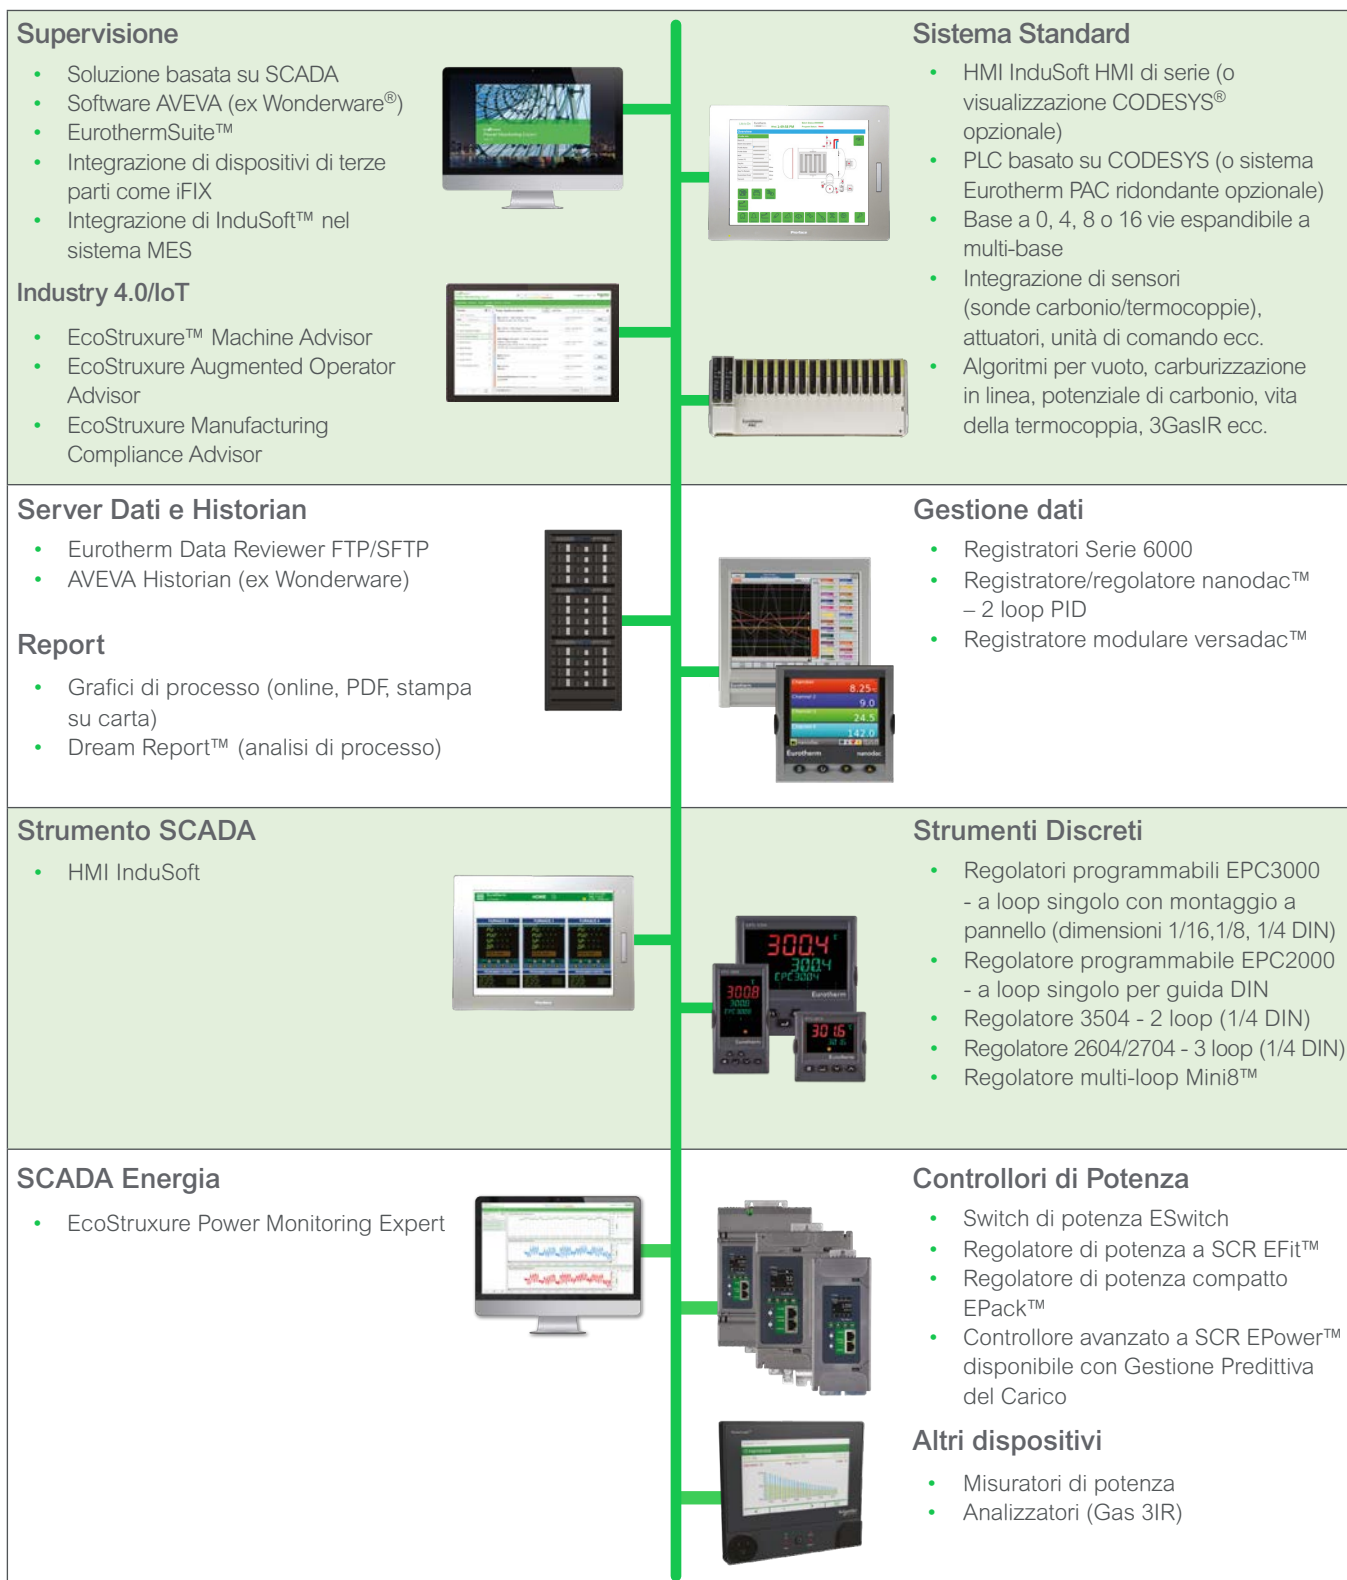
Supervisione

- Soluzione basata su SCADA
- Software AVEVA (ex Wonderware®)
- EurothermSuite™
- Integrazione di dispositivi di terze parti come iFIX
- Integrazione di InduSoft™ nel sistema MES

Industry 4.0/IoT

- EcoStruxure™ Machine Advisor
- EcoStruxure Augmented Operator Advisor
- EcoStruxure Manufacturing Compliance Advisor

Sistema Standard

- HMI InduSoft HMI di serie (o visualizzazione CODESYS® opzionale)
- PLC basato su CODESYS (o sistema Eurotherm PAC ridondante opzionale)
- Base a 0, 4, 8 o 16 vie espandibile a multi-base
- Integrazione di sensori (sonde carbonio/termocoppie), attuatori, unità di comando ecc.
- Algoritmi per vuoto, carburizzazione in linea, potenziale di carbonio, vita della termocoppia, 3GasIR ecc.

Server Dati e Historian

- Eurotherm Data Reviewer FTP/SFTP
- AVEVA Historian (ex Wonderware)

Report

- Grafici di processo (online, PDF, stampa su carta)
- Dream Report™ (analisi di processo)

Gestione dati

- Registratori Serie 6000
- Registratore/regolatore nanodac™ – 2 loop PID
- Registratore modulare versadac™

8.25
9.0
24.5
142.0
Eurotherm
nanodac

Strumento SCADA

- HMI InduSoft

Strumenti Discreti

- Regolatori programmabili EPC3000 - a loop singolo con montaggio a pannello (dimensioni 1/16,1/8, 1/4 DIN)
- Regolatore programmabile EPC2000 - a loop singolo per guida DIN
- Regolatore 3504 - 2 loop (1/4 DIN)
- Regolatore 2604/2704 - 3 loop (1/4 DIN)
- Regolatore multi-loop Mini8™

3004
3004
EPC3004
3008
3016

SCADA Energia

- EcoStruxure Power Monitoring Expert

Controllori di Potenza

- Switch di potenza ESwitch
- Regolatore di potenza a SCR EFit™
- Regolatore di potenza compatto EPack™
- Controllore avanzato a SCR EPower™ disponibile con Gestione Predittiva del Carico

Altri dispositivi

- Misuratori di potenza
- Analizzatori (Gas 3IR)